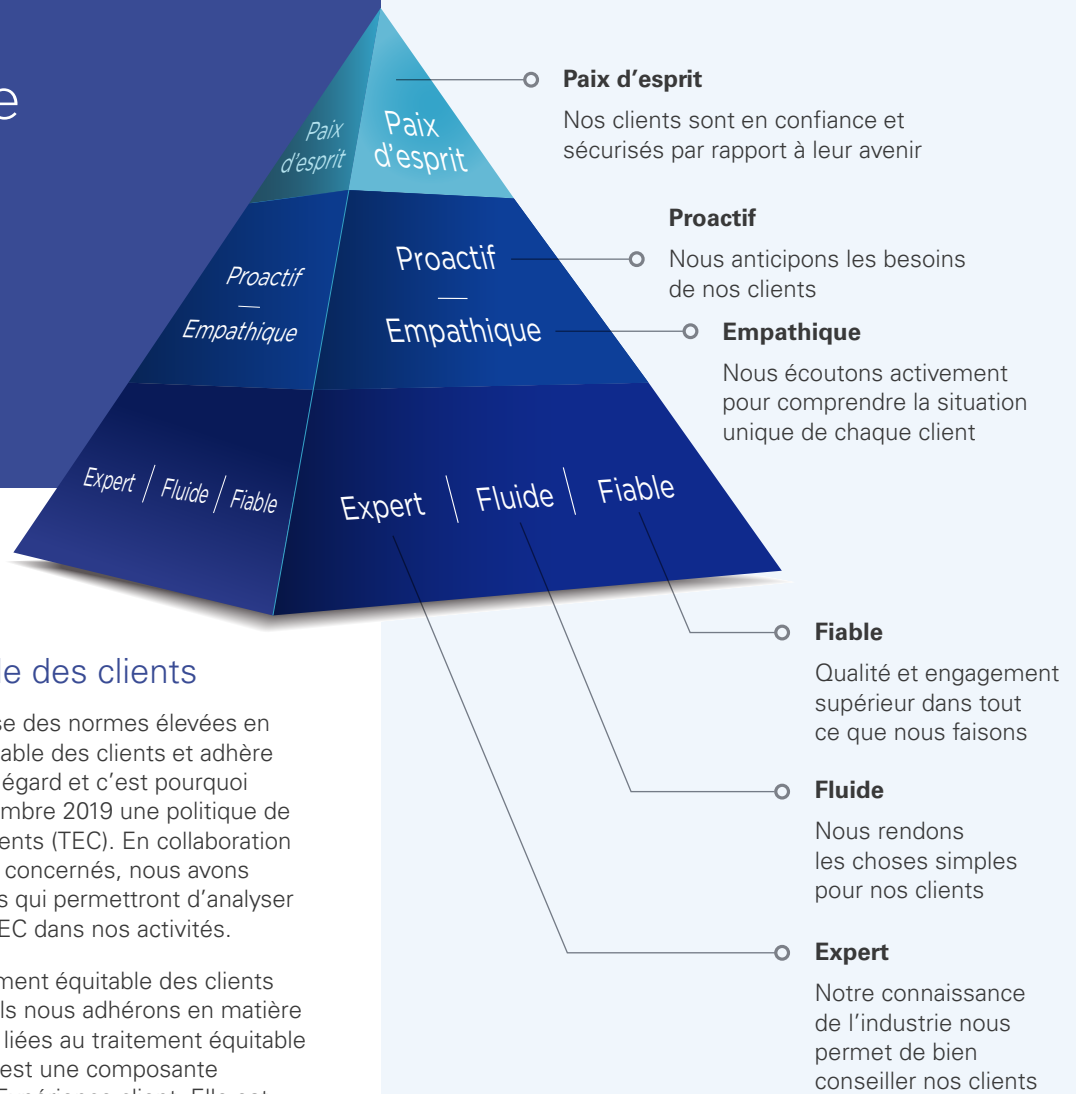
e

Paix d'esprit

Paix d'esprit

Proactif
—
Empathique

Proactif
—
Empathique

Expert / Fluide / Fiable

Expert | Fluide | Fiable

Paix d'esprit

Nos clients sont en confiance et sécurisés par rapport à leur avenir

Proactif

Nous anticipons les besoins de nos clients

Empathique

Nous écoutons activement pour comprendre la situation unique de chaque client

Fiable

Qualité et engagement supérieur dans tout ce que nous faisons

Fluide

Nous rendons les choses simples pour nos clients

Expert

Notre connaissance de l'industrie nous permet de bien conseiller nos clients

e des clients

se des normes élevées en able des clients et adhère égard et c'est pourquoi mbre 2019 une politique de ents (TEC). En collaboration concernés, nous avons s qui permettront d'analyser EC dans nos activités.

ment équitable des clients ls nous adhérons en matière liées au traitement équitable est une composante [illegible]